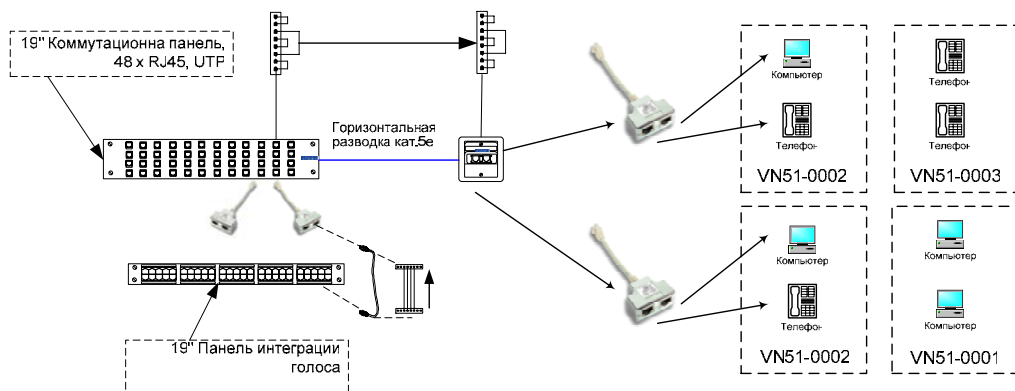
19" Коммутационна панель, 48 x RJ45, UTP

Горизонтальная разводка кат.5е

19" Панель интеграции голоса

Компьютер

Телефон

VN51-0002

Телефон

Телефон

VN51-0003

Компьютер

Телефон

VN51-0002

Компьютер

Компьютер

VN51-0001